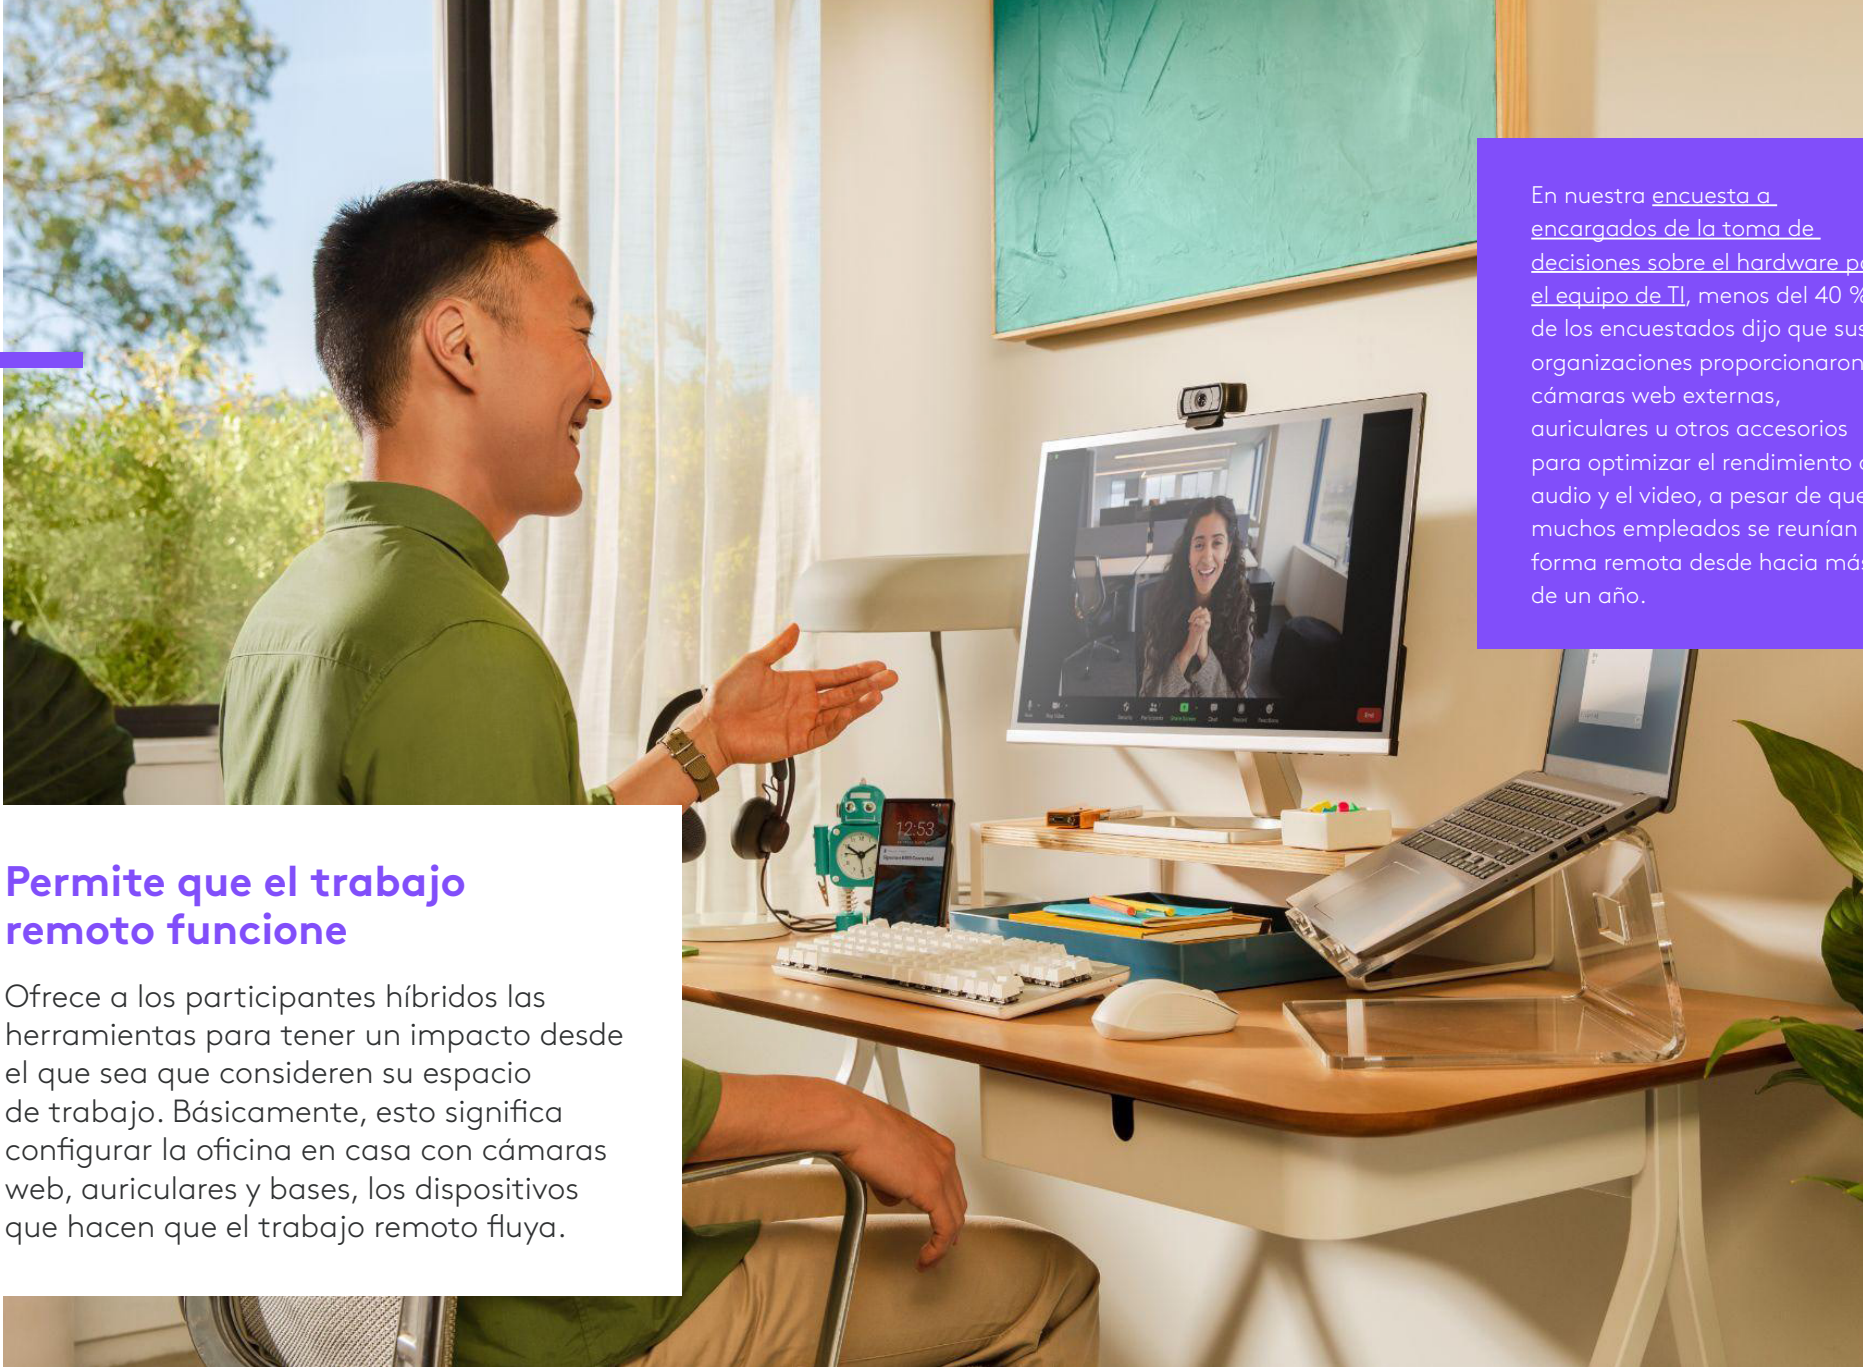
En nuestra encuesta a encargados de la toma de decisiones sobre el hardware p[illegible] el equipo de TI, menos del 40 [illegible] de los encuestados dijo que su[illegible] organizaciones proporcionaron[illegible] cámaras web externas, auriculares u otros accesorios para optimizar el rendimiento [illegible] audio y el video, a pesar de que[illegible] muchos empleados se reunían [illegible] forma remota desde hacia má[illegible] de un año.

12:53

Permite que el trabajo remoto funcione

Ofrece a los participantes híbridos las herramientas para tener un impacto desde el que sea que consideren su espacio de trabajo. Básicamente, esto significa configurar la oficina en casa con cámaras web, auriculares y bases, los dispositivos que hacen que el trabajo remoto fluya.